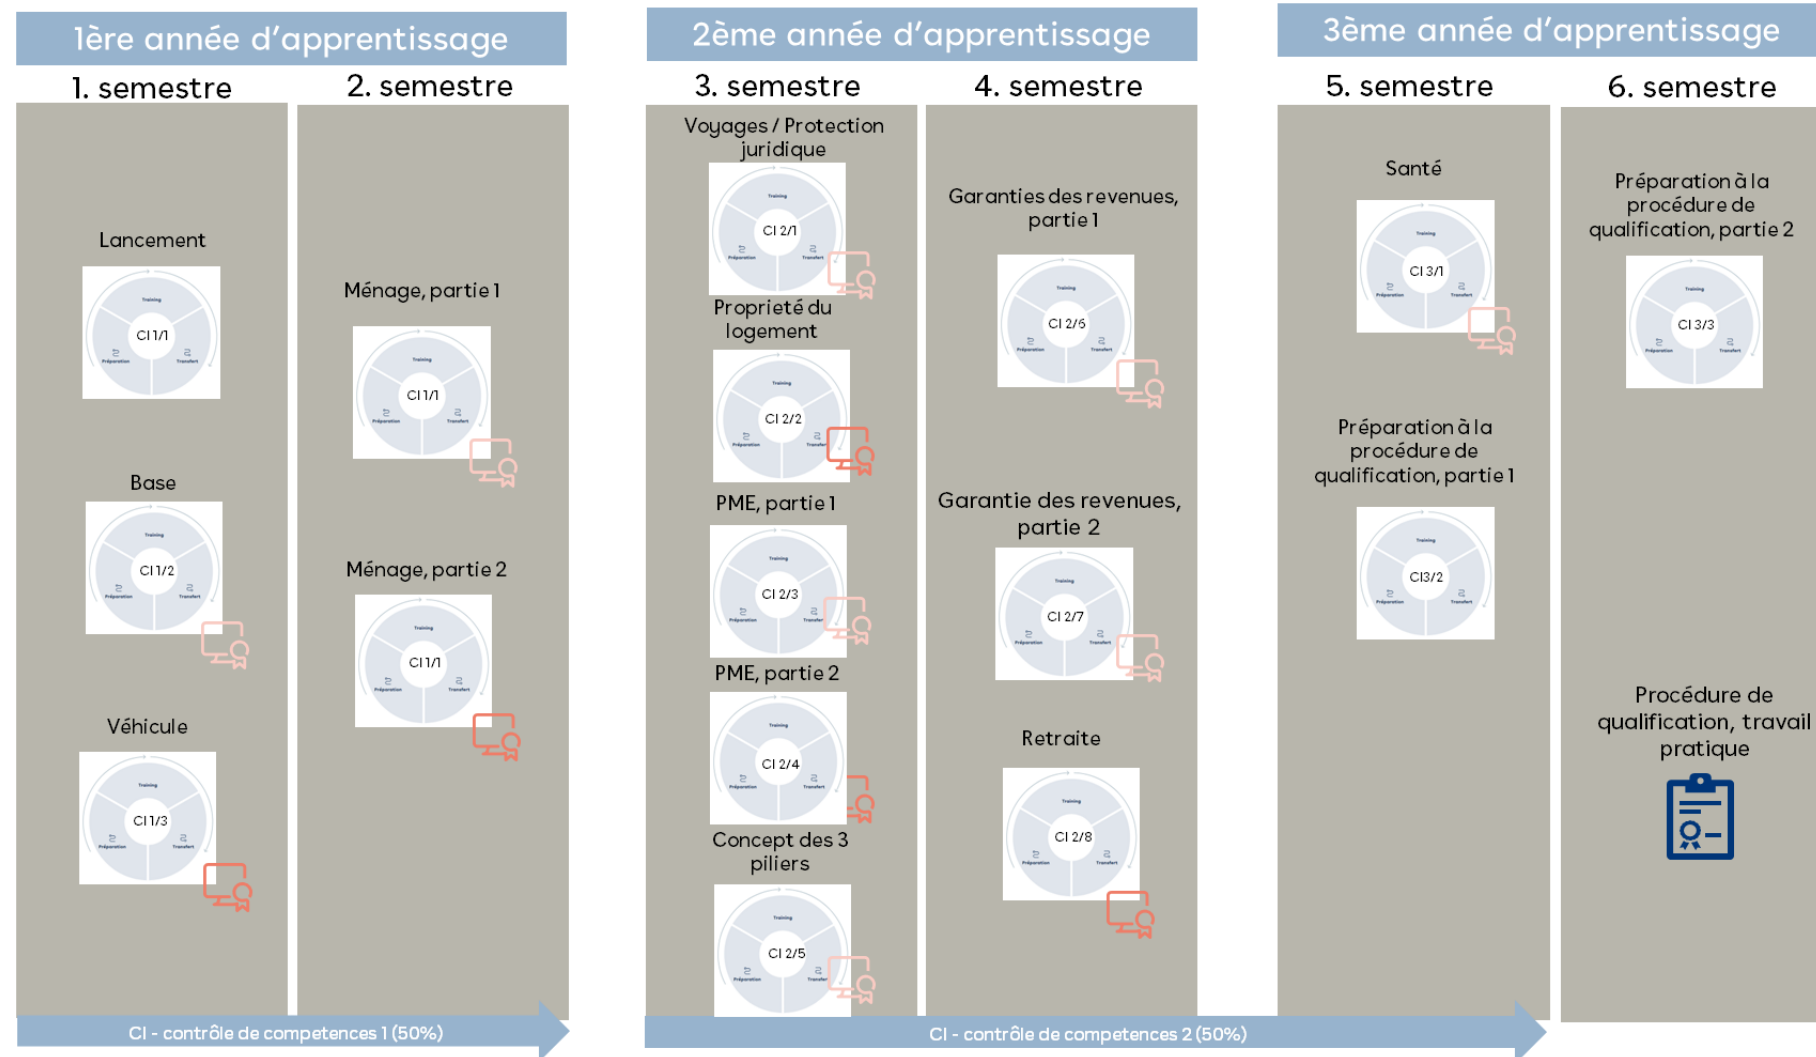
1ère année d'apprentissage

1. semestre

Lancement

Training
CI 1/1
Préparation
Transfert

Base

Training
CI 1/2
Préparation
Transfert

Véhicule

Training
CI 1/3
Préparation
Transfert

2. semestre

Ménage, partie 1

Training
CI 1/1
Préparation
Transfert

Ménage, partie 2

Training
CI 1/1
Préparation
Transfert

CI - contrôle de competences 1 (50%)

2ème année d'apprentissage

3. semestre

Voyages / Protection juridique

Training
CI 2/1
Préparation
Transfert

Proprieté du logement

Training
CI 2/2
Préparation
Transfert

PME, partie 1

Training
CI 2/3
Préparation
Transfert

PME, partie 2

Training
CI 2/4
Préparation
Transfert

Concept des 3 piliers

Training
CI 2/5
Préparation
Transfert

4. semestre

Garanties des revenues, partie 1

Training
CI 2/6
Préparation
Transfert

Garantie des revenues, partie 2

Training
CI 2/7
Préparation
Transfert

Retraite

Training
CI 2/8
Préparation
Transfert

CI - contrôle de competences 2 (50%)

3ème année d'apprentissage

5. semestre

Santé

Training
CI 3/1
Préparation
Transfert

Préparation à la procédure de qualification, partie 1

Training
CI3/2
Préparation
Transfert

6. semestre

Préparation à la procédure de qualification, partie 2

Training
CI 3/3
Préparation
Transfert

Procédure de qualification, travail pratique